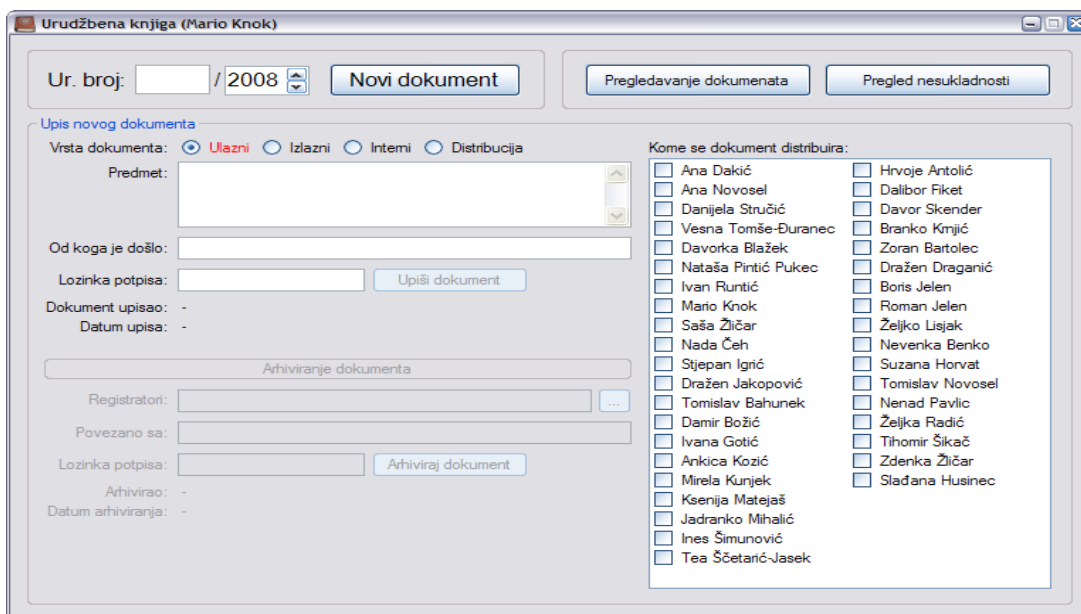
Urudžbena knjiga (Mario Knok)

Ur. broj: / 2008 Novi dokument

Pregledavanje dokumenata Pregled nesukladnosti

Upis novog dokumenta

Vrsta dokumenta: Ulazni Izlazni Interni Distribucija

Predmet:

Od koga je došlo:

Lozinka potpisa: Upiši dokument

Dokument upisao: -
Datum upisa: -

Arhiviranje dokumenta

Registratori: ...

Povezano sa:

Lozinka potpisa: Arhiviraj dokument

Arhivirao: -
Datum arhiviranja: -

Kome se dokument distribuira:

Ana Dakić
Ana Novosel
Danijela Stručić
Vesna Tomše-Đuranec
Davorka Blažek
Nataša Pintić Pukec
Ivan Runtić
Mario Knok
Saša Žličar
Nada Čeh
Stjepan Igrić
Dražen Jakopović
Tomislav Bahunek
Damir Božić
Ivana Gotić
Ankica Kozić
Mirela Kunjek
Ksenija Matejaš
Jadranko Mihalić
Ines Šimunović
Tea Ščetarić-Jasek

Hrvoje Antolić
Dalibor Fiket
Davor Skender
Branko Krnjić
Zoran Bartolec
Dražen Draganić
Boris Jelen
Roman Jelen
Željko Lisjak
Nevenka Benko
Suzana Horvat
Tomislav Novosel
Nenad Pavlic
Željka Radić
Tihomir Šikač
Zdenka Žličar
Slađana Husinec